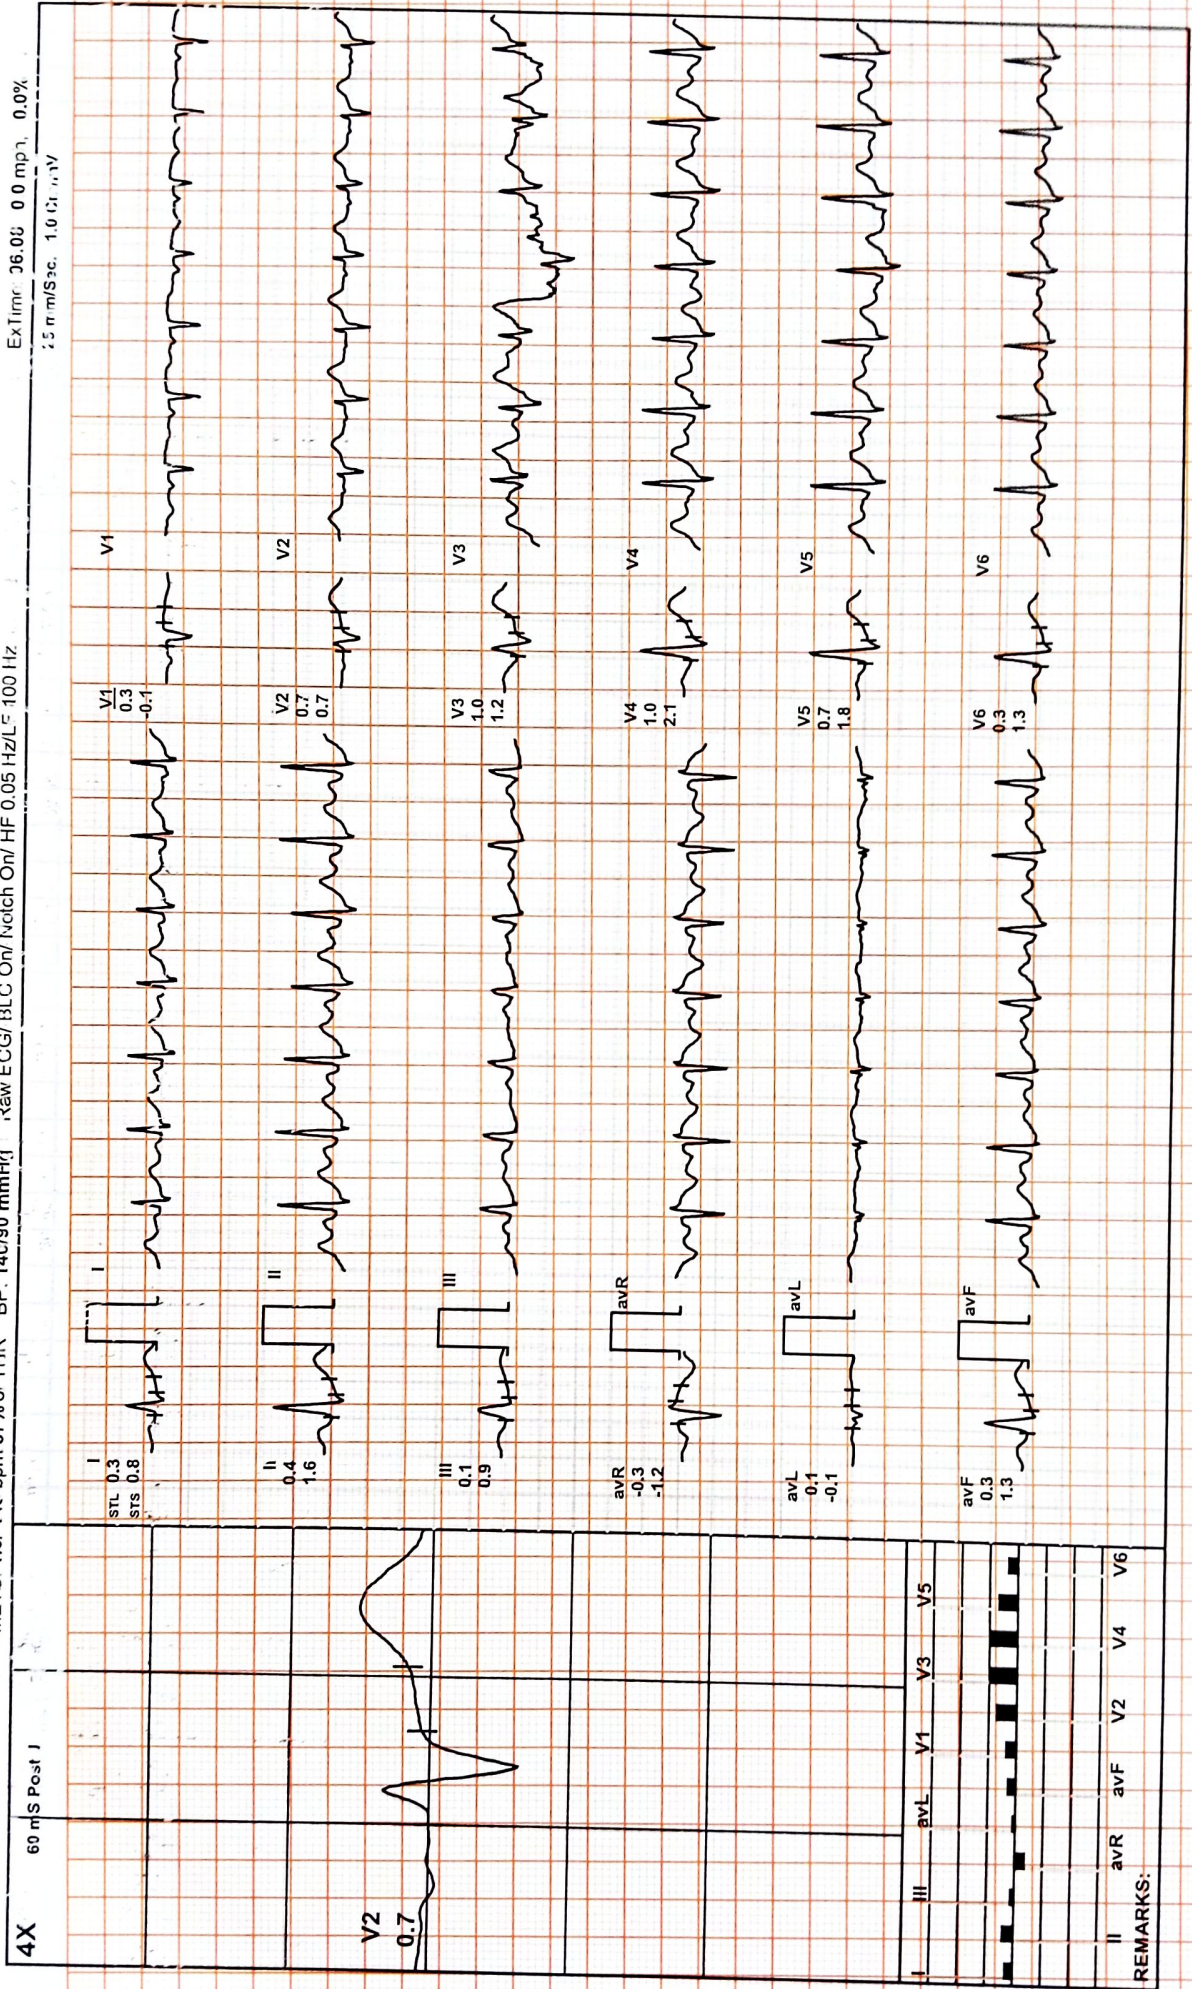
4X

60 mS Post J

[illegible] BP: 140/90 mmHg Raw ECG/ BLC On/ Notch On/ HF 0.05 Hz/LF 100 Hz

ExTime 06:08 0.0 mph 0.0%

25 mm/Sec. 1.0 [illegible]

V2
0.7

STL STS
I 0.3 0.8
II 0.4 1.6
III 0.1 0.9
avR -0.3 -1.2
avL 0.1 -0.1
avF 0.3 1.3
V1 0.3 -0.1
V2 0.7 0.7
V3 1.0 1.2
V4 1.0 2.1
V5 0.7 1.8
V6 0.3 1.3

I
II
III
avR
avL
avF
V1
V2
V3
V4
V5
V6

I III avL V1 V3 V5
II avR avF V2 V4 V6

REMARKS: